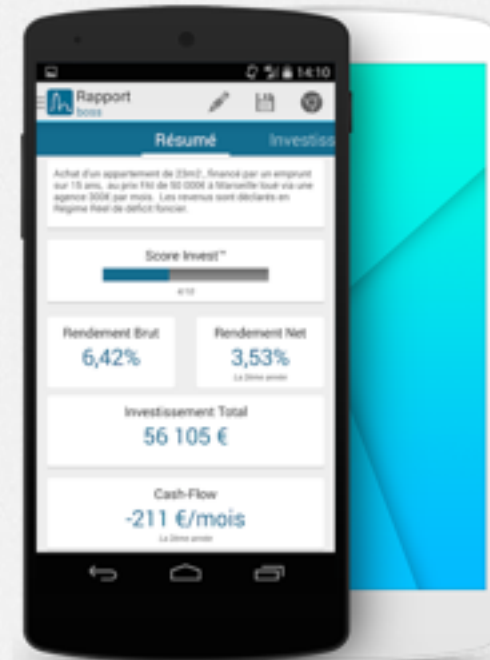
14:10

Rapport
boss

Résumé

Investiss

Achat d'un appartement de 23m2, financé par un emprunt sur 15 ans, au prix FAI de 50 000€ à Marseille loué via une agence 300€ par mois. Les revenus sont déclarés en Régime Réel de déficit foncier.

Score Invest™

4/10

Rendement Brut
6,42%

Rendement Net
3,53%
La 2ème année

Investissement Total
56 105 €

Cash-Flow
-211 €/mois
La 2ème année